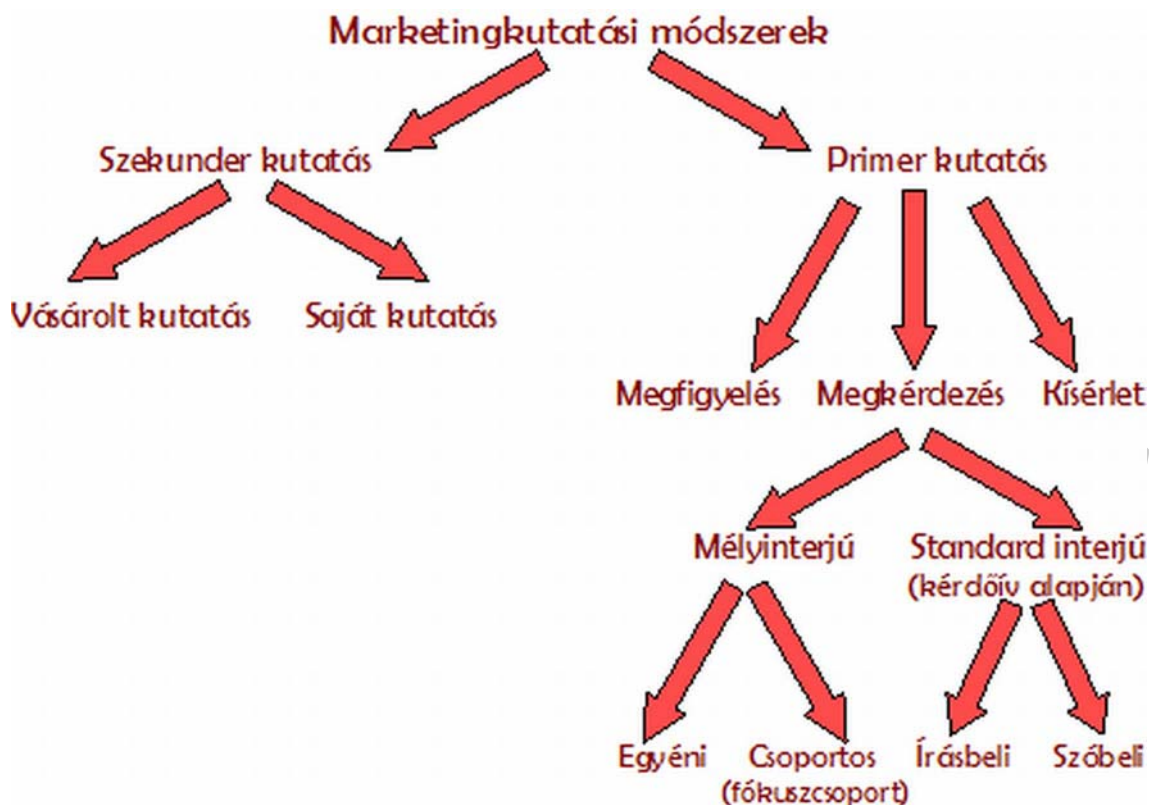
Marketingkutatási módszerek

Szekunder kutatás

Primer kutatás

Vásárolt kutatás

Saját kutatás

Megfigyelés

Megkérdezés

Kísérlet

Mélyinterjú

Standard interjú (kérdőív alapján)

Egyéni

Csoportos (fókuszcsoport)

Írásbeli

Szóbeli